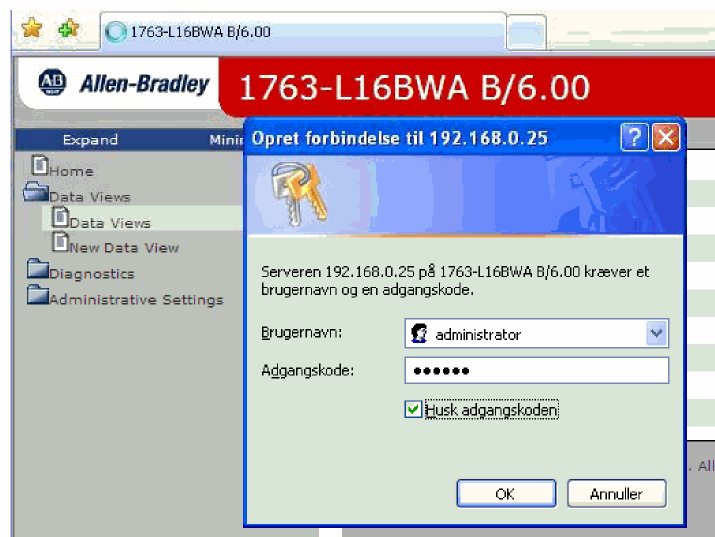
1763-L16BWA B/6.00

AB Allen-Bradley 1763-L16BWA B/6.00

Expand Minin

Home
Data Views
Data Views
New Data View
Diagnostics
Administrative Settings

Opret forbindelse til 192.168.0.25

Serveren 192.168.0.25 på 1763-L16BWA B/6.00 kræver et brugernavn og en adgangskode.

Brugernavn: administrator
Adgangskode: ●●●●●●

Husk adgangskoden

OK Annuller

. All